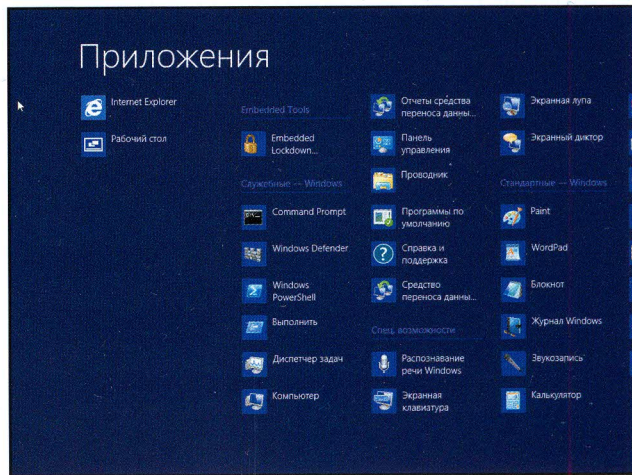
Приложения

Internet Explorer

Рабочий стол

Embedded Tools

Embedded Lockdown...

Служебные — Windows

Command Prompt

Windows Defender

Windows PowerShell

Выполнить

Диспетчер задач

Компьютер

Отчеты средства переноса данны...

Панель управления

Проводник

Программы по умолчанию

Справка и поддержка

Средство переноса данны...

Спец. возможности

Распознавание речи Windows

Экранная клавиатура

Экранная лупа

Экранный диктор

Стандартные — Windows

Paint

WordPad

Блокнот

Журнал Windows

Звукозапись

Калькулятор